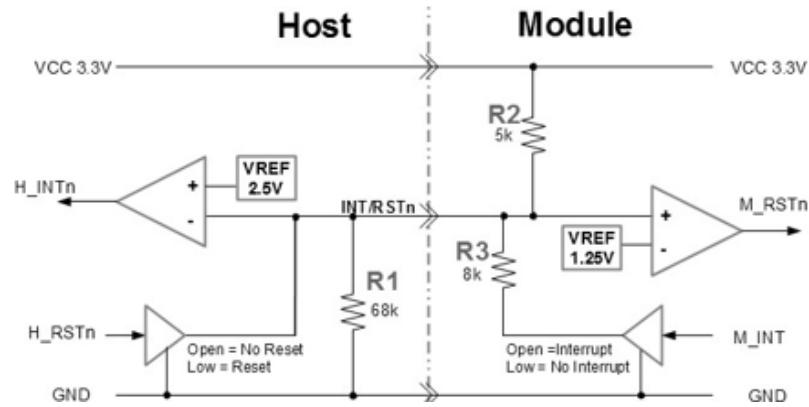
Host

Module

VCC 3.3V

VCC 3.3V

R2
5k

VREF
2.5V

H_INTn

+
-

INT/RSTn

+
-

M_RSTn

VREF
1.25V

R3
8k

R1
68k

H_RSTn

Open = No Reset
Low = Reset

Open =Interrupt
Low= No Interrupt

M_INT

GND

GND